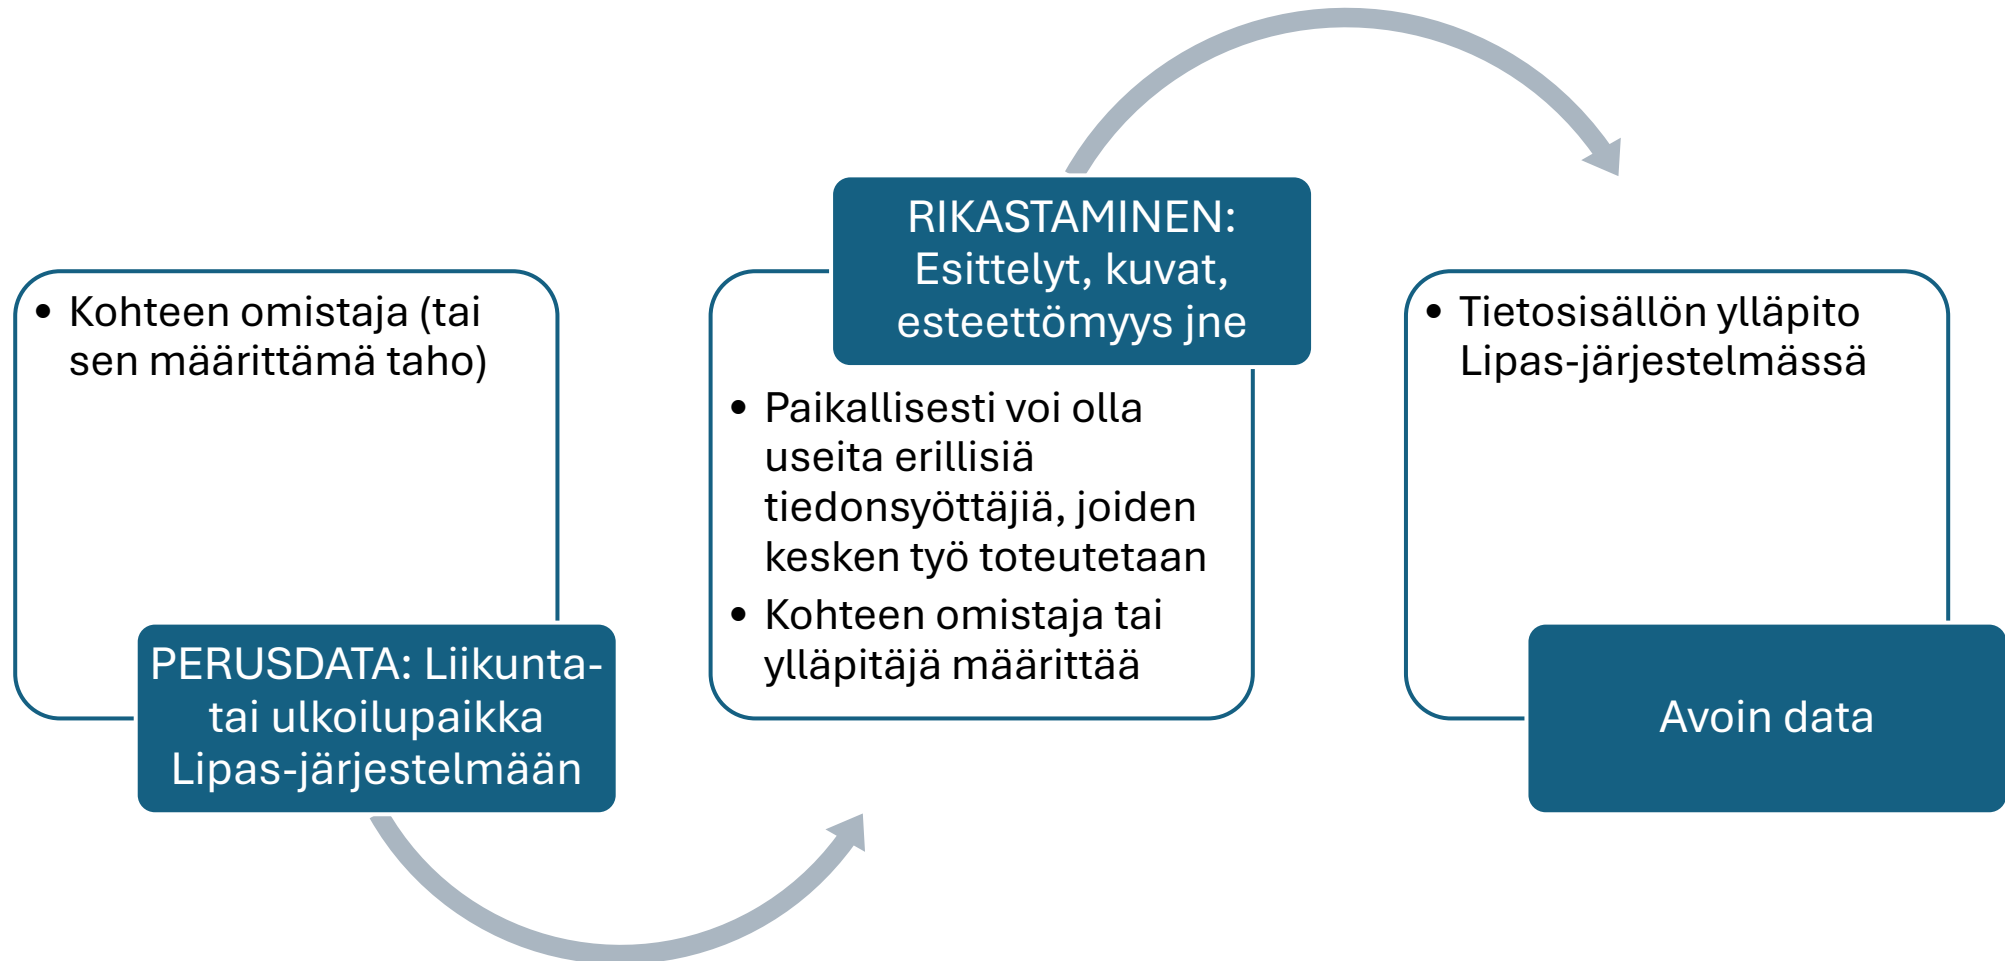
• Kohteen omistaja (tai sen määrittämä taho)

PERUSDATA: Liikunta- tai ulkoilupaikka Lipas-järjestelmään

RIKASTAMINEN: Esittelyt, kuvat, esteettömyys jne

• Paikallisesti voi olla useita erillisiä tiedonsyöttäjiä, joiden kesken työ toteutetaan
• Kohteen omistaja tai ylläpitäjä määrittää

• Tietosisällön ylläpito Lipas-järjestelmässä

Avoin data